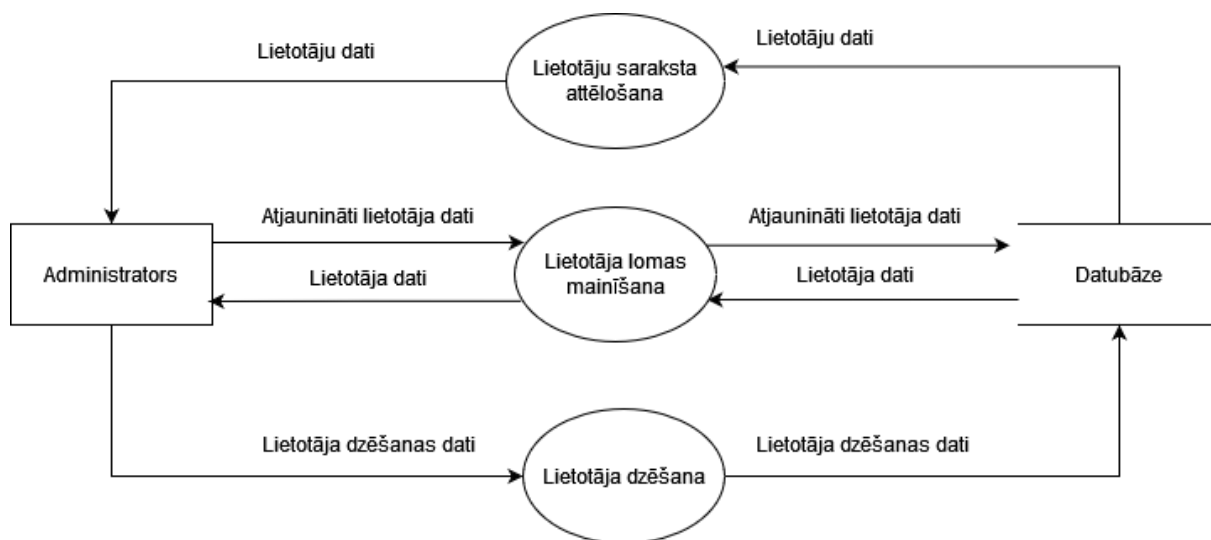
Lietotāju dati

Lietotāju saraksta attēlošana

Lietotāju dati

Atjaunināti lietotāja dati

Atjaunināti lietotāja dati

Administrators

Lietotāja dati

Lietotāja lomas mainīšana

Lietotāja dati

Datubāze

Lietotāja dzēšanas dati

Lietotāja dzēšana

Lietotāja dzēšanas dati